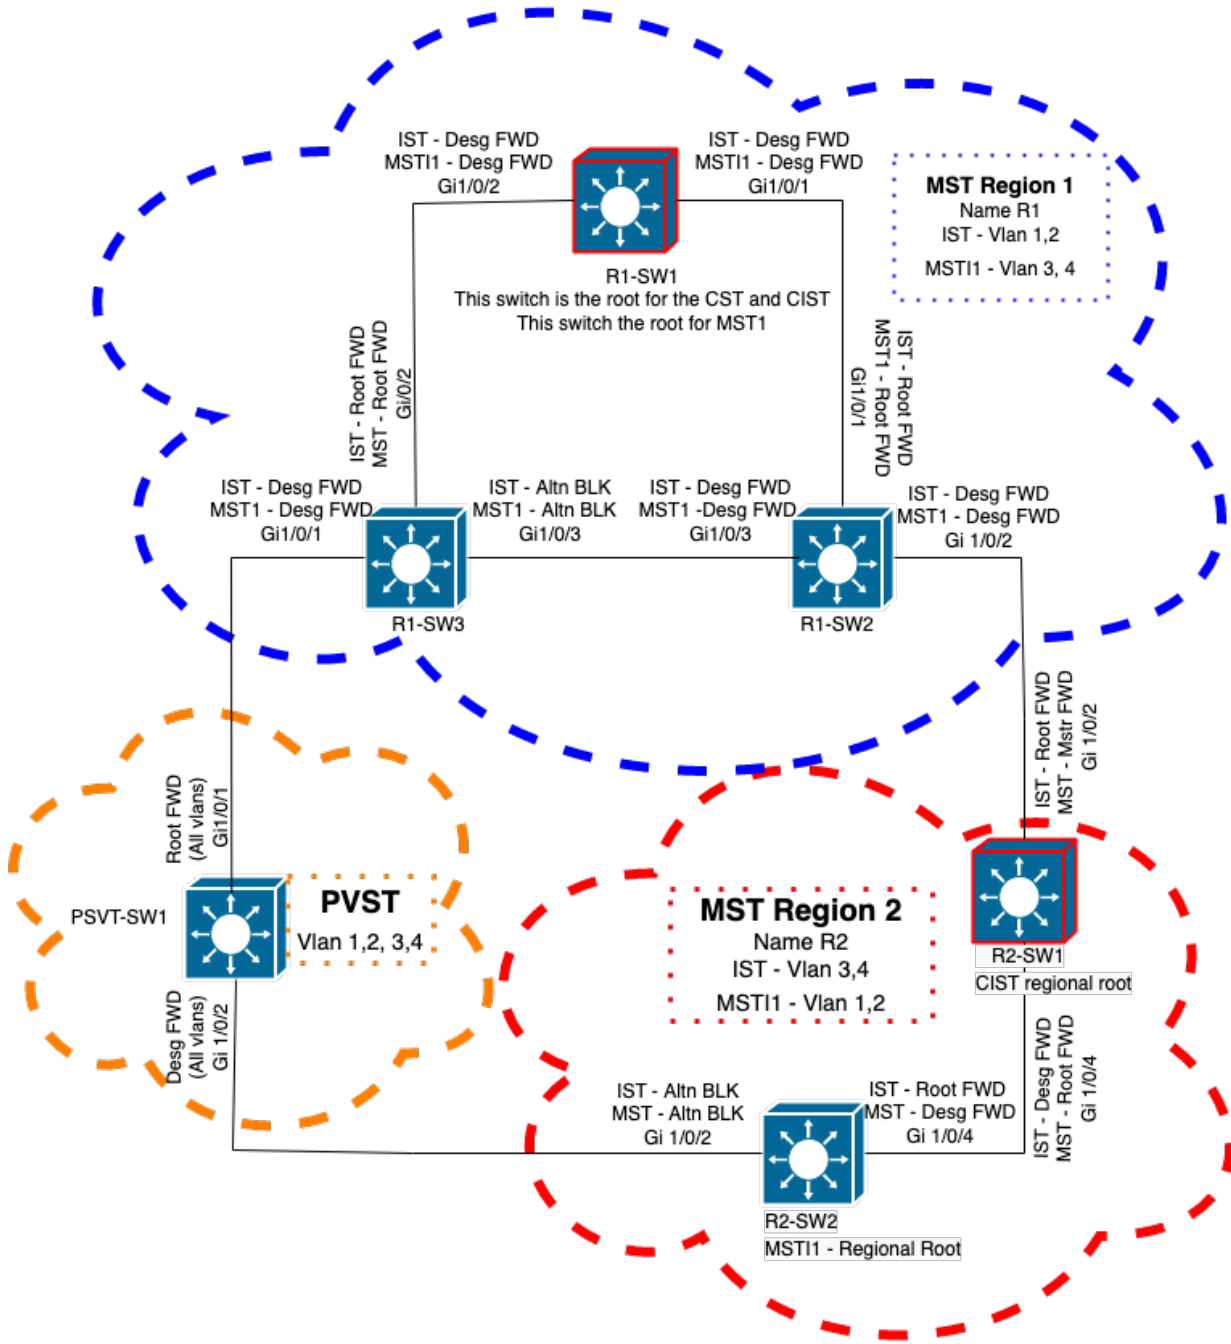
IST - Desg FWD
MSTI1 - Desg FWD
Gi1/0/2

IST - Desg FWD
MSTI1 - Desg FWD
Gi1/0/1

MST Region 1
Name R1
IST - Vlan 1,2
MSTI1 - Vlan 3, 4

R1-SW1
This switch is the root for the CST and CIST
This switch the root for MST1

IST - Root FWD
MST - Root FWD
Gi/0/2

IST - Root FWD
MST1 - Root FWD
Gi1/0/1

IST - Desg FWD
MST1 - Desg FWD
Gi1/0/1

IST - Altn BLK
MST1 - Altn BLK
Gi1/0/3

IST - Desg FWD
MST1 -Desg FWD
Gi1/0/3

IST - Desg FWD
MST1 - Desg FWD
Gi 1/0/2

R1-SW3

R1-SW2

IST - Root FWD
MST - Mstr FWD
Gi 1/0/2

Root FWD
(All vlans)
Gi1/0/1

PSVT-SW1

PVST
Vlan 1,2, 3,4

MST Region 2
Name R2
IST - Vlan 3,4
MSTI1 - Vlan 1,2

R2-SW1
CIST regional root

Desg FWD
(All vlans)
Gi 1/0/2

IST - Desg FWD
MST - Root FWD
Gi 1/0/4

IST - Altn BLK
MST - Altn BLK
Gi 1/0/2

IST - Root FWD
MST - Desg FWD
Gi 1/0/4

R2-SW2
MSTI1 - Regional Root